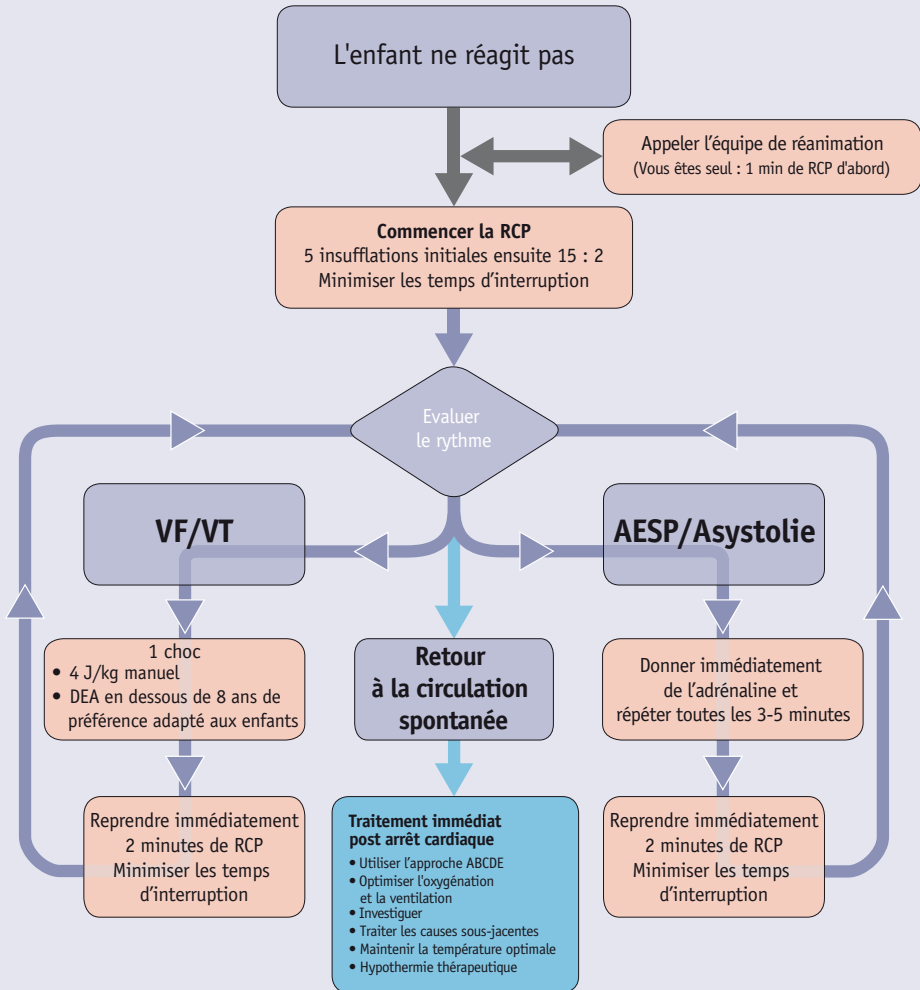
L'enfant ne réagit pas

Appeler l'équipe de réanimation
(Vous êtes seul : 1 min de RCP d'abord)

Commencer la RCP
5 insufflations initiales ensuite 15 : 2
Minimiser les temps d'interruption

Evaluer le rythme

VF/VT

AESP/Asystolie

1 choc
• 4 J/kg manuel
• DEA en dessous de 8 ans de préférence adapté aux enfants

Retour à la circulation spontanée

Donner immédiatement de l'adrénaline et répéter toutes les 3-5 minutes

Reprendre immédiatement 2 minutes de RCP
Minimiser les temps d'interruption

Traitement immédiat post arrêt cardiaque
• Utiliser l'approche ABCDE
• Optimiser l'oxygénation et la ventilation
• Investiguer
• Traiter les causes sous-jacentes
• Maintenir la température optimale
• Hypothermie thérapeutique

Reprendre immédiatement 2 minutes de RCP
Minimiser les temps d'interruption